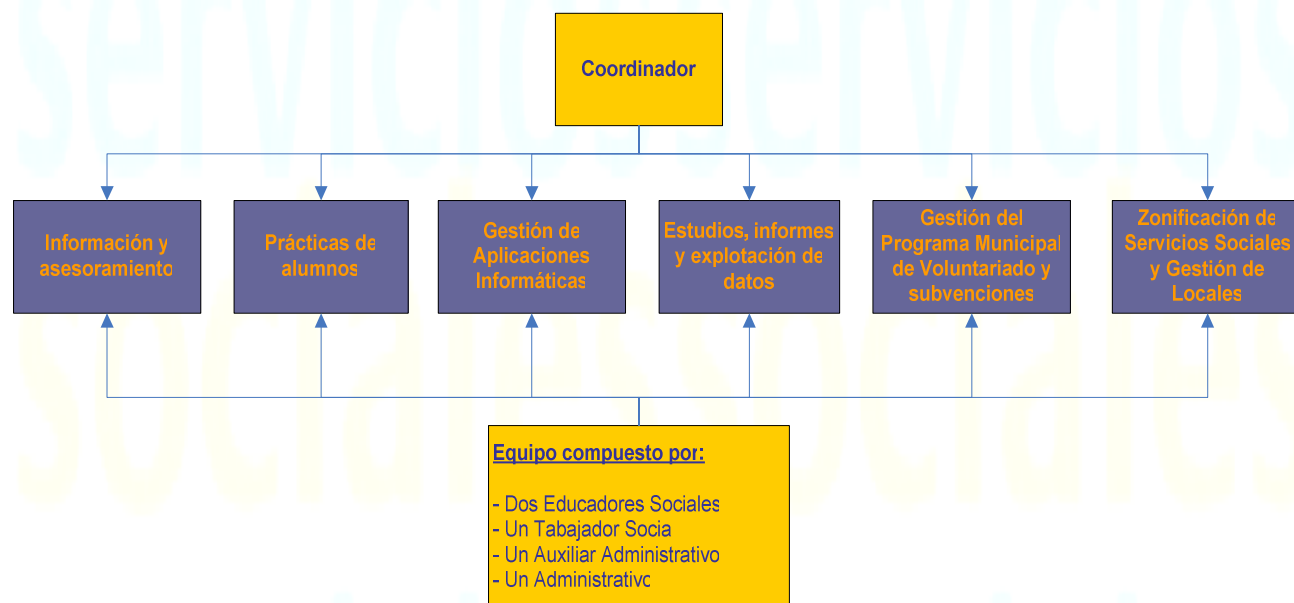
servicios servicios

Coordinador

Información y asesoramiento

Prácticas de alumnos

Gestión de Aplicaciones Informáticas

Estudios, informes y explotación de datos

Gestión del Programa Municipal de Voluntariado y subvenciones

Zonificación de Servicios Sociales y Gestión de Locales

sociales sociales

Equipo compuesto por:

- Dos Educadores Sociales
- Un Tabajador Socia
- Un Auxiliar Administrativo
- Un Administrativo